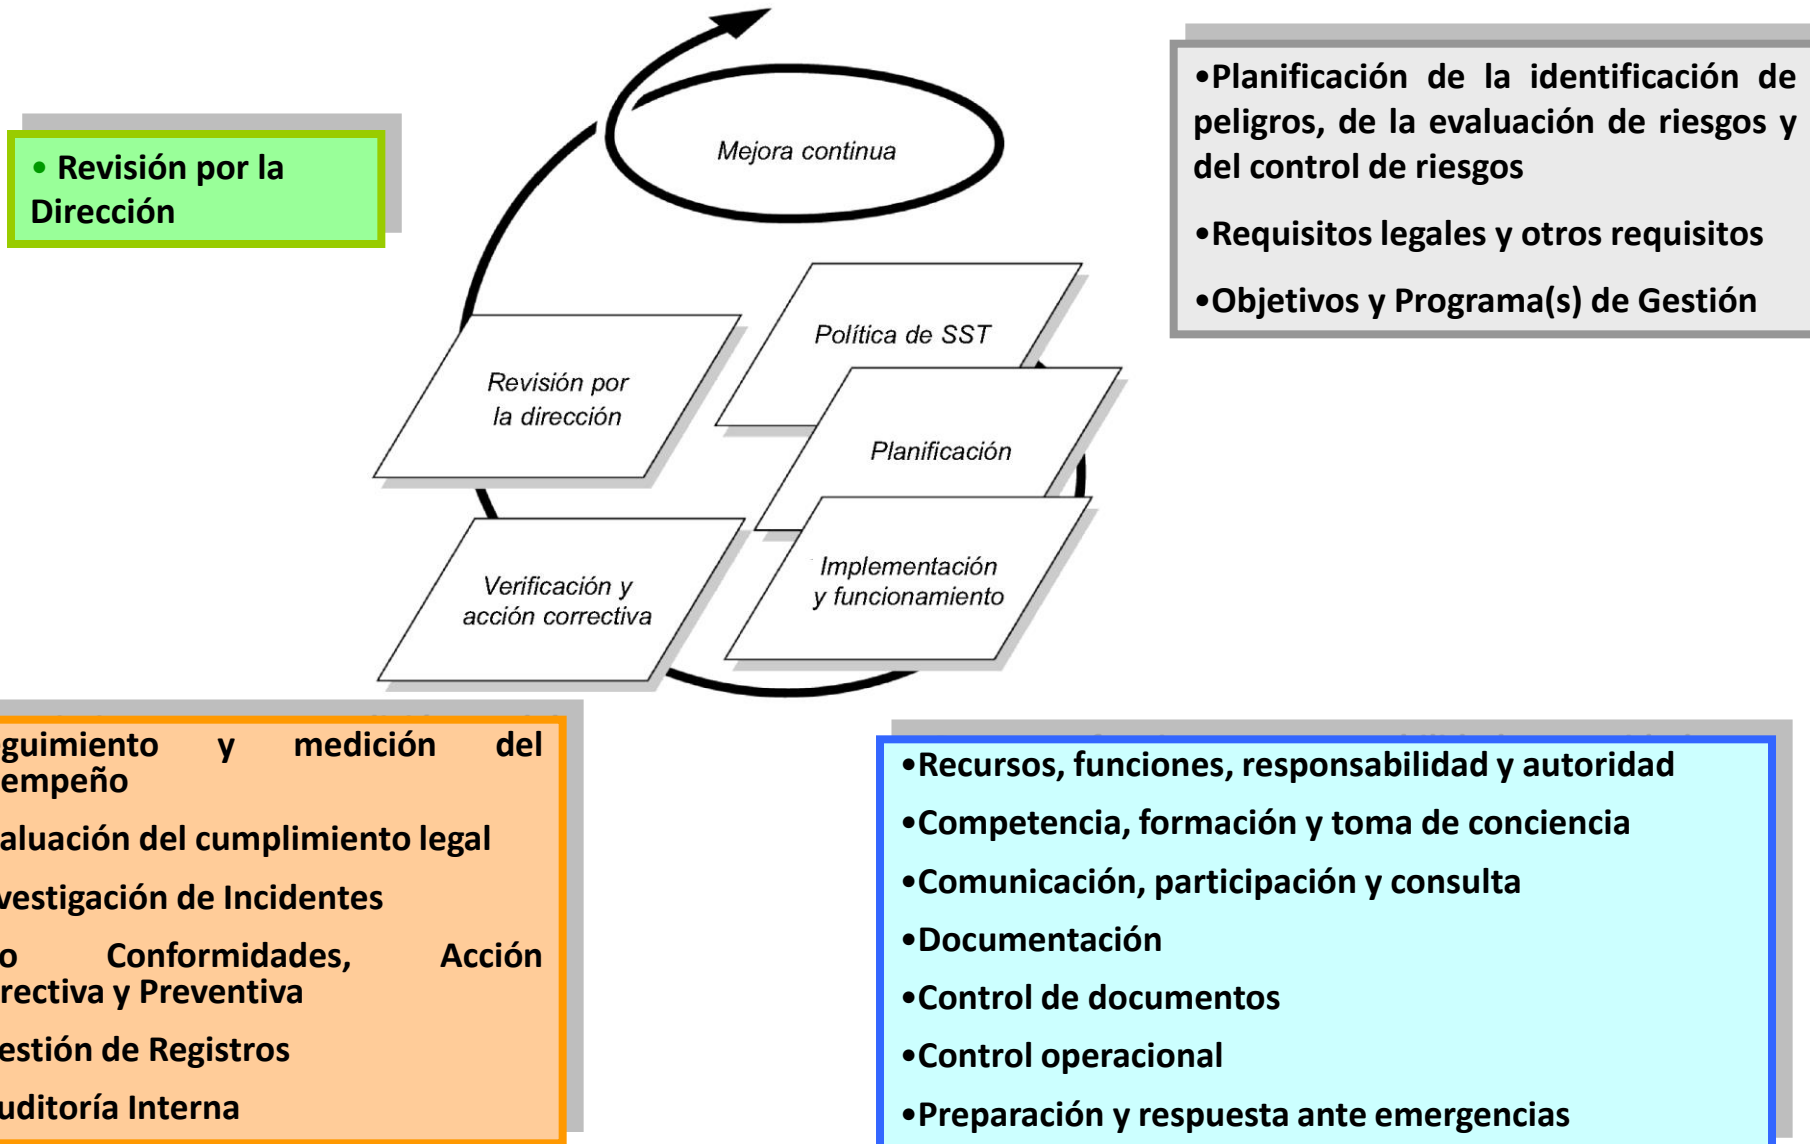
• Revisión por la Dirección

Mejora continua

Política de SST

Revisión por la dirección

Planificación

Verificación y acción correctiva

Implementación y funcionamiento

•Planificación de la identificación de peligros, de la evaluación de riesgos y del control de riesgos

•Requisitos legales y otros requisitos

•Objetivos y Programa(s) de Gestión

guimiento y medición del empeño

aluación del cumplimiento legal

vestigación de Incidentes

o Conformidades, Acción rectiva y Preventiva

estión de Registros

uditoría Interna

•Recursos, funciones, responsabilidad y autoridad

•Competencia, formación y toma de conciencia

•Comunicación, participación y consulta

•Documentación

•Control de documentos

•Control operacional

•Preparación y respuesta ante emergencias